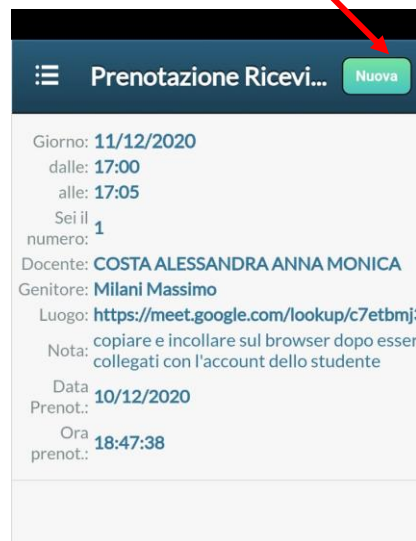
Prenotazione Ricevi... Nuova

Giorno: 11/12/2020
dalle: 17:00
alle: 17:05
Sei il numero: 1
Docente: COSTA ALESSANDRA ANNA MONICA
Genitore: Milani Massimo
Luogo: https://meet.google.com/lookup/c7etbmj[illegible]
Nota: copiare e incollare sul browser dopo esser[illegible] collegati con l'account dello studente
Data Prenot.: 10/12/2020
Ora prenot.: 18:47:38